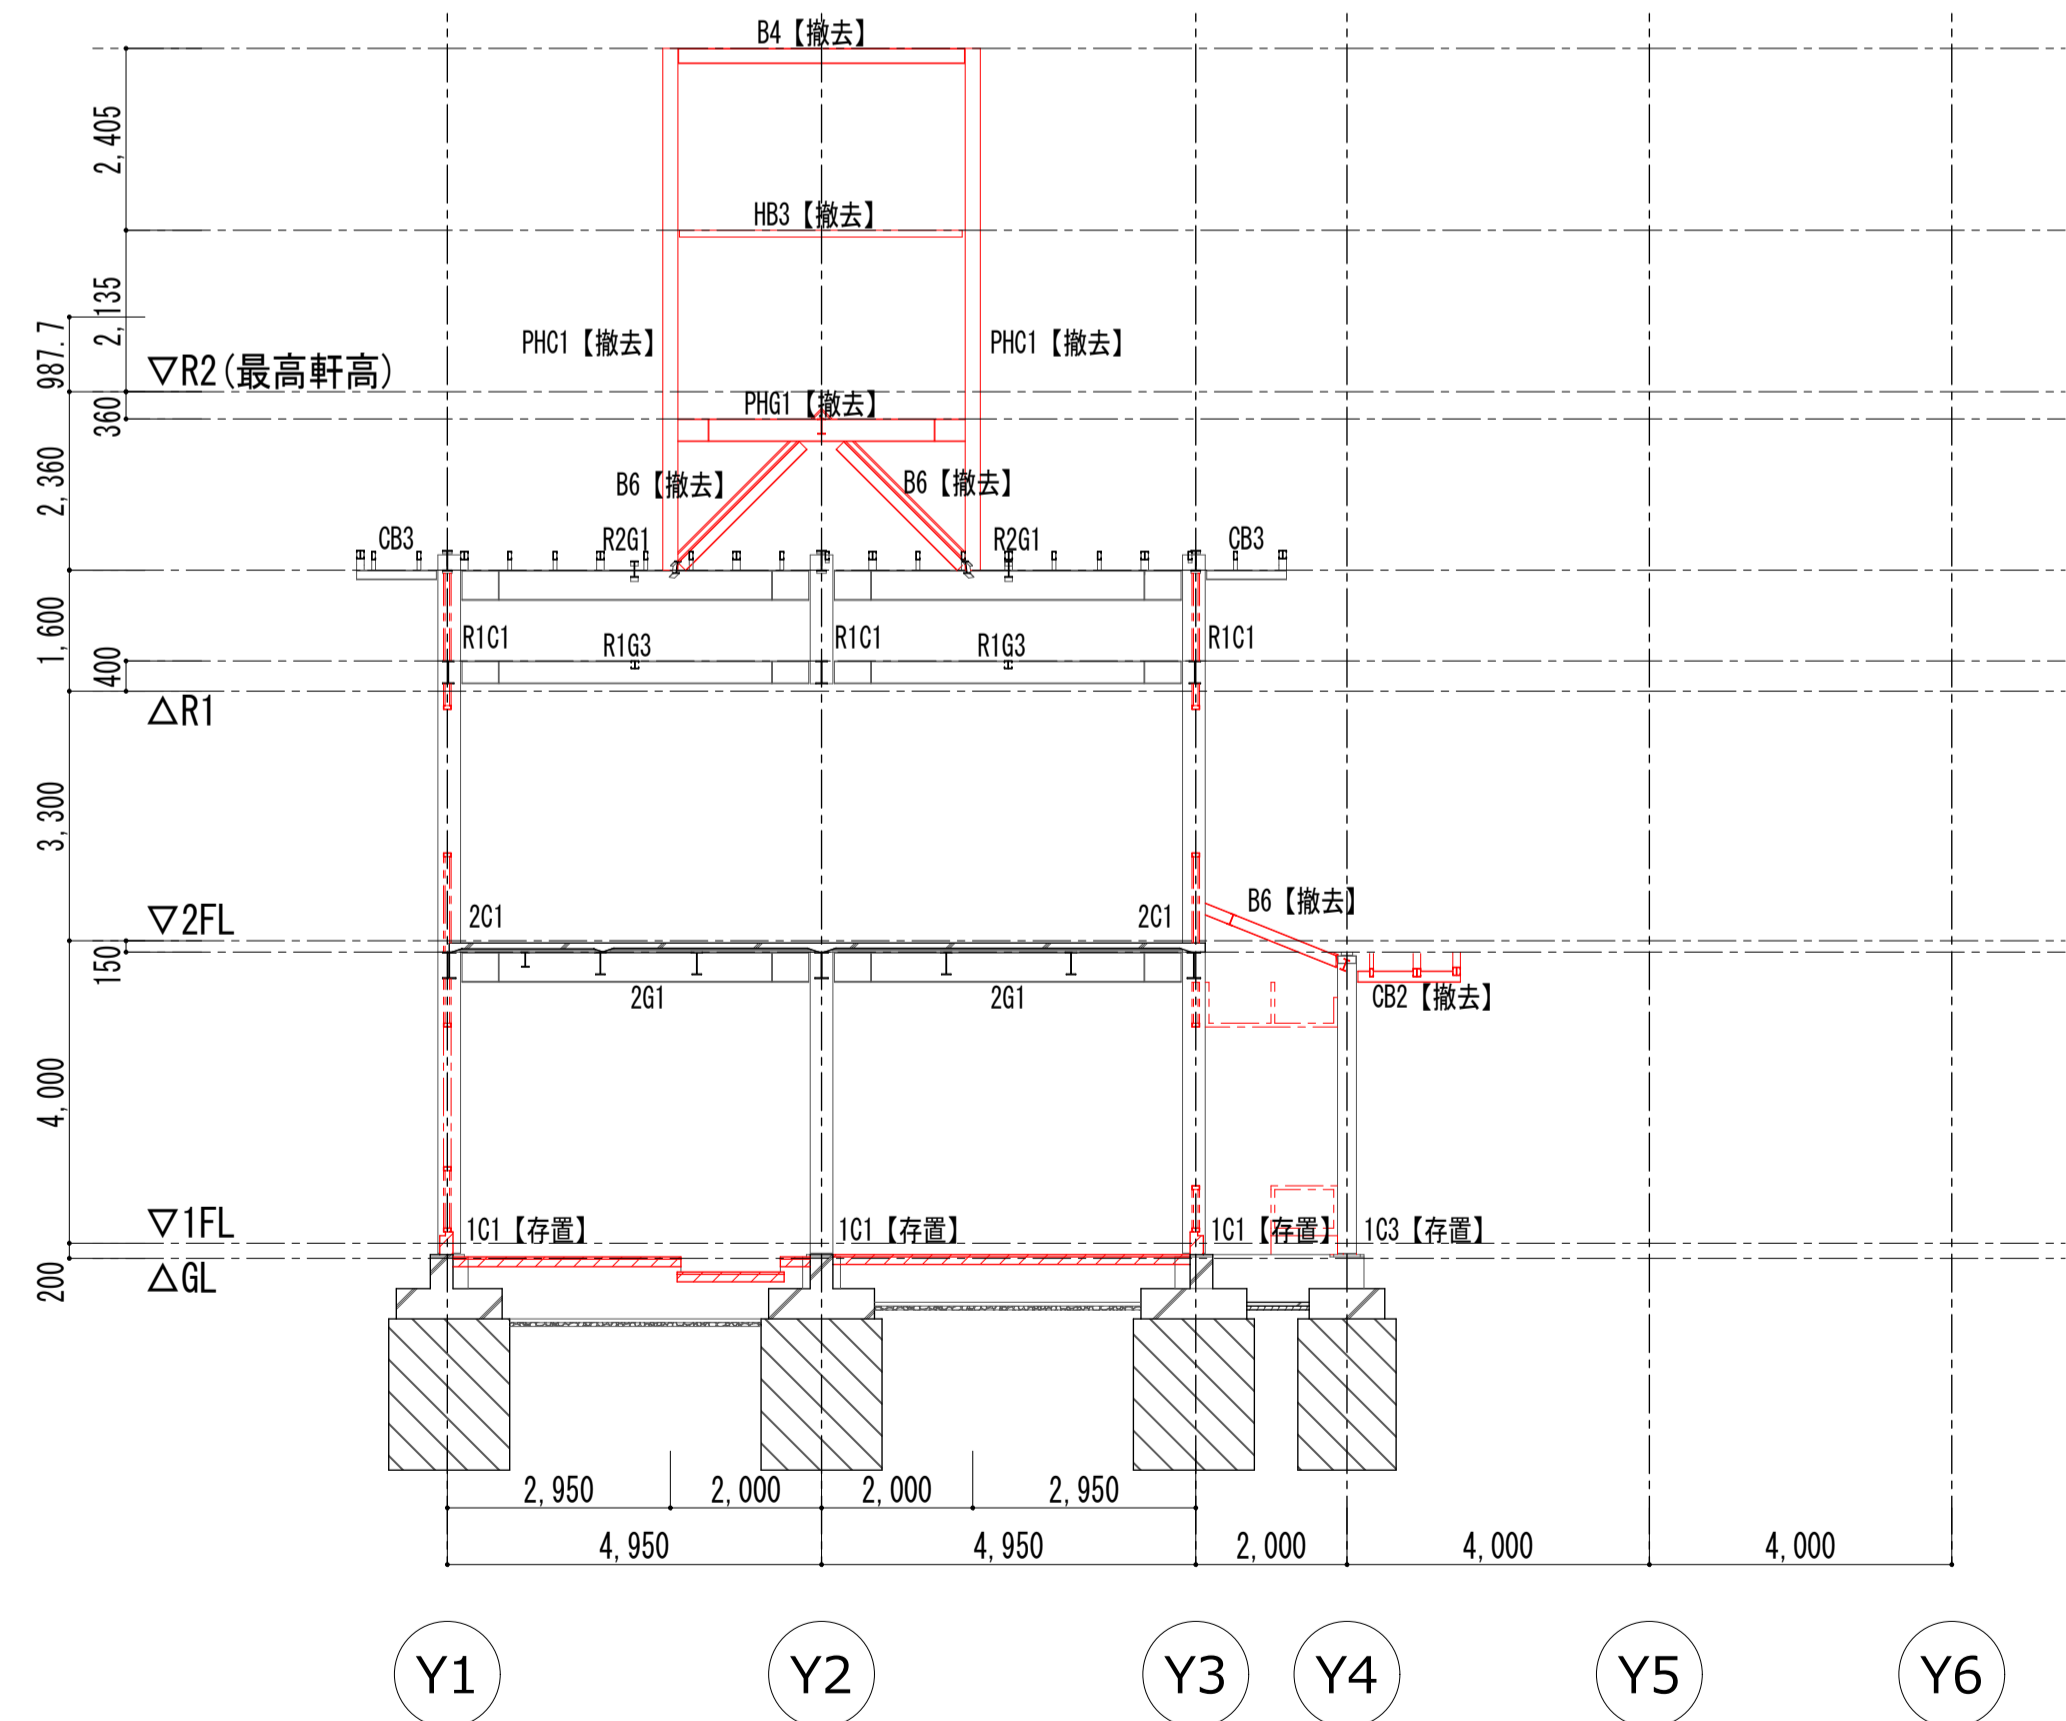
B4【撤去】

2,405

HB3【撤去】

2,135

987.7

PHC1【撤去】

PHC1【撤去】

▽R2(最高軒高)

PHG1【撤去】

360

B6【撤去】

B6【撤去】

2,360

CB3

R2G1

R2G1

CB3

R1C1

R1G3

R1C1

R1G3

R1C1

1,600

400

△R1

3,300

B6【撤去】

▽2FL

2C1

2C1

150

2G1

2G1

CB2【撤去】

4,000

▽1FL

1C1【存置】

1C1【存置】

1C1【存置】

1C3【存置】

200

△GL

2,950

2,000

2,000

2,950

4,950

4,950

2,000

4,000

4,000

Y1

Y2

Y3

Y4

Y5

Y6